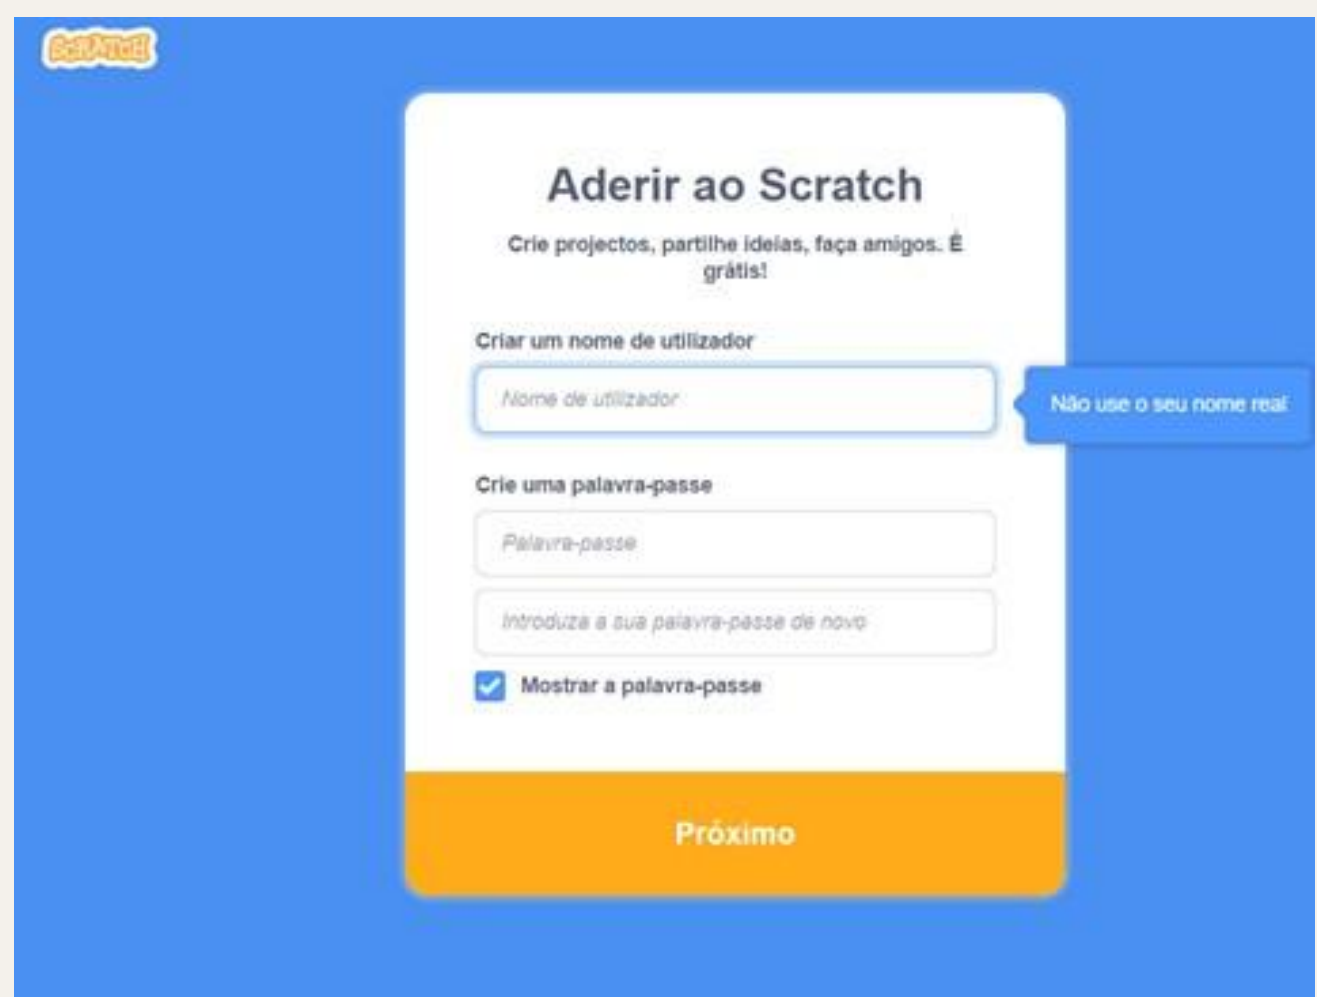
SCRATCH

Aderir ao Scratch

Crie projectos, partilhe ideias, faça amigos. É grátis!

Criar um nome de utilizador

Nome de utilizador

Não use o seu nome real

Crie uma palavra-passe

Palavra-passe

Introduza a sua palavra-passe de novo

Mostrar a palavra-passe

Próximo